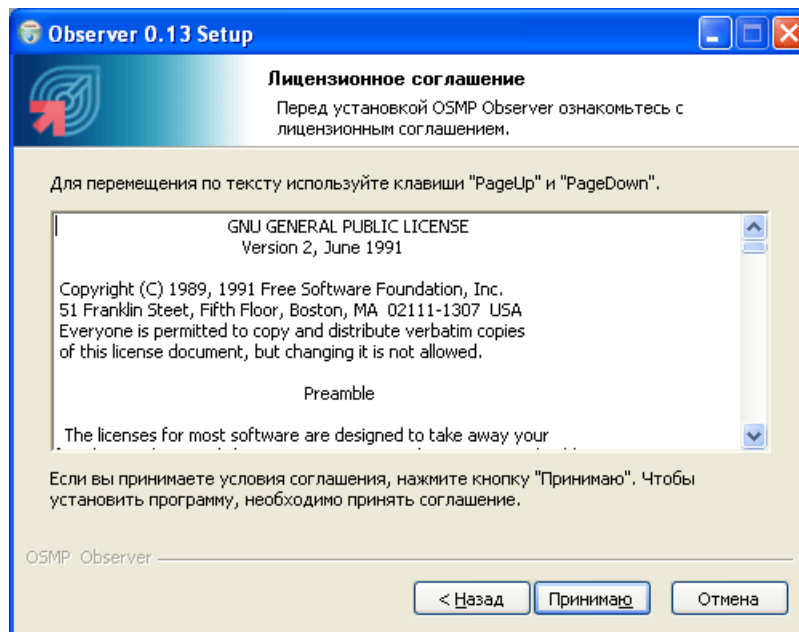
Observer 0.13 Setup

Лицензионное соглашение

Перед установкой OSMP Observer ознакомьтесь с лицензионным соглашением.

Для перемещения по тексту используйте клавиши "PageUp" и "PageDown".

GNU GENERAL PUBLIC LICENSE
Version 2, June 1991

Copyright (C) 1989, 1991 Free Software Foundation, Inc.
51 Franklin Steet, Fifth Floor, Boston, MA 02111-1307 USA
Everyone is permitted to copy and distribute verbatim copies
of this license document, but changing it is not allowed.

Preamble

The licenses for most software are designed to take away your
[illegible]

Если вы принимаете условия соглашения, нажмите кнопку "Принимаю". Чтобы установить программу, необходимо принять соглашение.

OSMP Observer

< Назад | Принимаю | Отмена